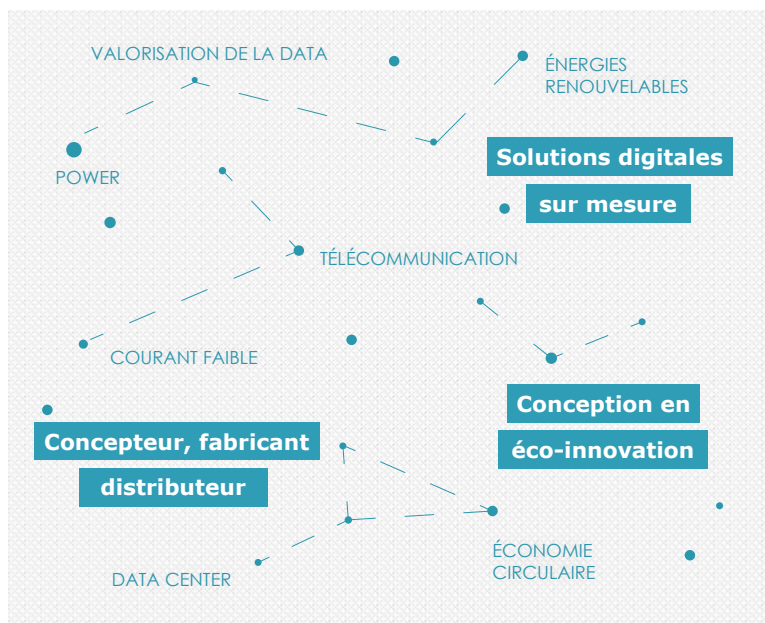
VALORISATION DE LA DATA

ÉNERGIES RENOUVELABLES

POWER

Solutions digitales sur mesure

TÉLÉCOMMUNICATION

COURANT FAIBLE

Conception en éco-innovation

Concepteur, fabricant distributeur

ÉCONOMIE CIRCULAIRE

DATA CENTER